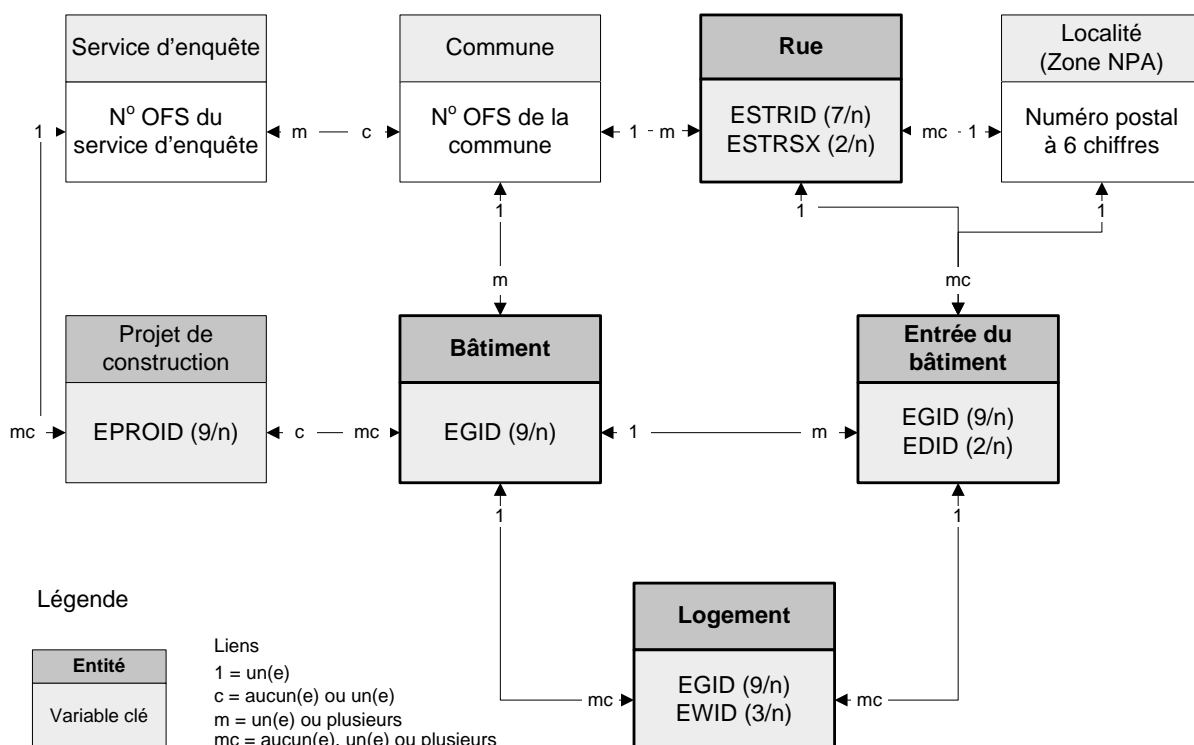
Service d'enquête

N° OFS du service d'enquête

Commune

N° OFS de la commune

Rue

ESTRID (7/n)
ESTRSX (2/n)

Localité (Zone NPA)

Numéro postal à 6 chiffres

1 m c 1 m mc 1

1 1 1

m mc

Projet de construction

EPROID (9/n)

Bâtiment

EGID (9/n)

Entrée du bâtiment

EGID (9/n)
EDID (2/n)

mc c mc 1 m

1 1

Légende

Entité

Variable clé

Liens
1 = un(e)
c = aucun(e) ou un(e)
m = un(e) ou plusieurs
mc = aucun(e), un(e) ou plusieurs

Logement

EGID (9/n)
EWID (3/n)

mc mc